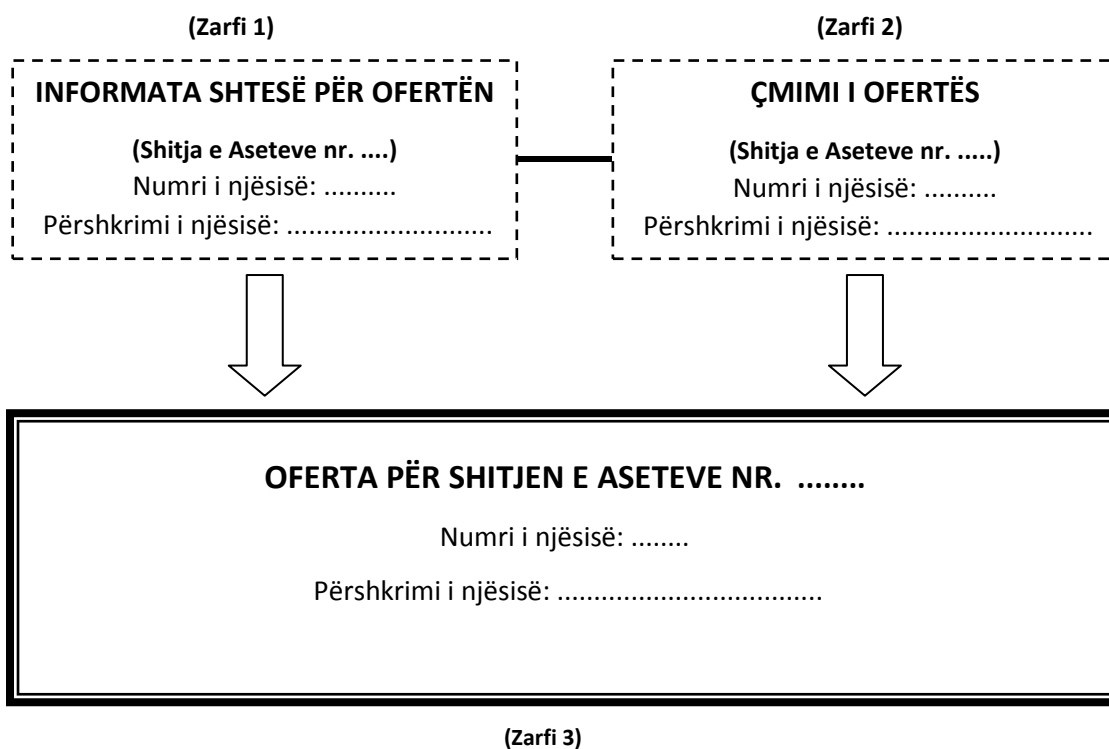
(Zarfi 1)

INFORMATA SHTESË PËR OFERTËN

(Shitja e Aseteve nr. ....)
Numri i njësisë: ..........
Përshkrimi i njësisë: ...........................

(Zarfi 2)

ÇMIMI I OFERTËS

(Shitja e Aseteve nr. .....)
Numri i njësisë: ..........
Përshkrimi i njësisë: ...........................

OFERTA PËR SHITJEN E ASETEVE NR. ........

Numri i njësisë: ........

Përshkrimi i njësisë: ..................................

(Zarfi 3)